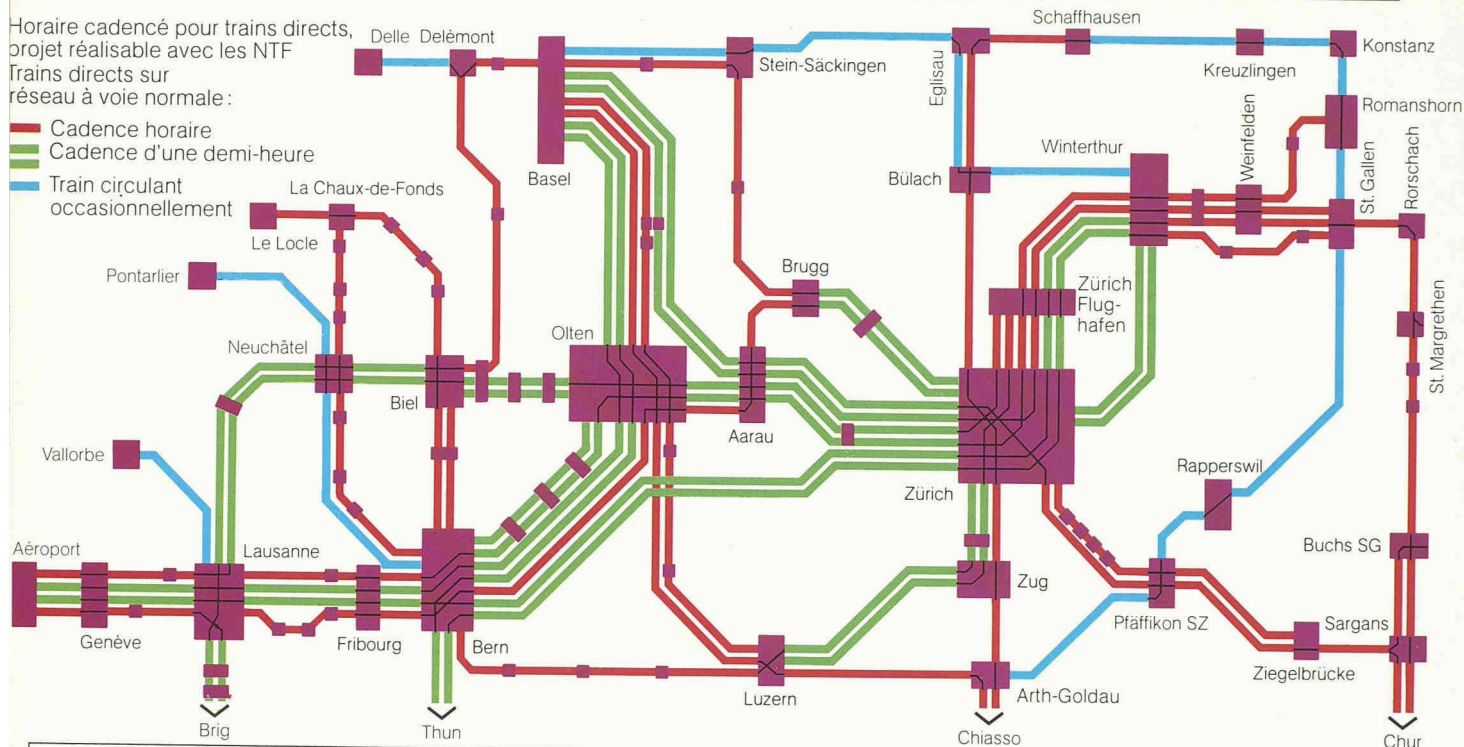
Horaire cadencé pour trains directs, projet réalisable avec les NTF
Trains directs sur réseau à voie normale :
Cadence horaire
Cadence d'une demi-heure
Train circulant occasionnellement

Delle
Delémont
Basel
Stein-Säckingen
Eglisau
Schaffhausen
Kreuzlingen
Konstanz
Romanshorn
Weinfelden
Winterthur
Bülach
St. Gallen
Rorschach
La Chaux-de-Fonds
Le Locle
Pontarlier
Brugg
Zürich Flughafen
St. Margrethen
Neuchâtel
Biel
Olten
Aarau
Zürich
Vallorbe
Rapperswil
Buchs SG
Aéroport
Lausanne
Genève
Fribourg
Bern
Zug
Pfäffikon SZ
Sargans
Ziegelbrücke
Luzern
Arth-Goldau
Brig
Thun
Chiasso
Chur